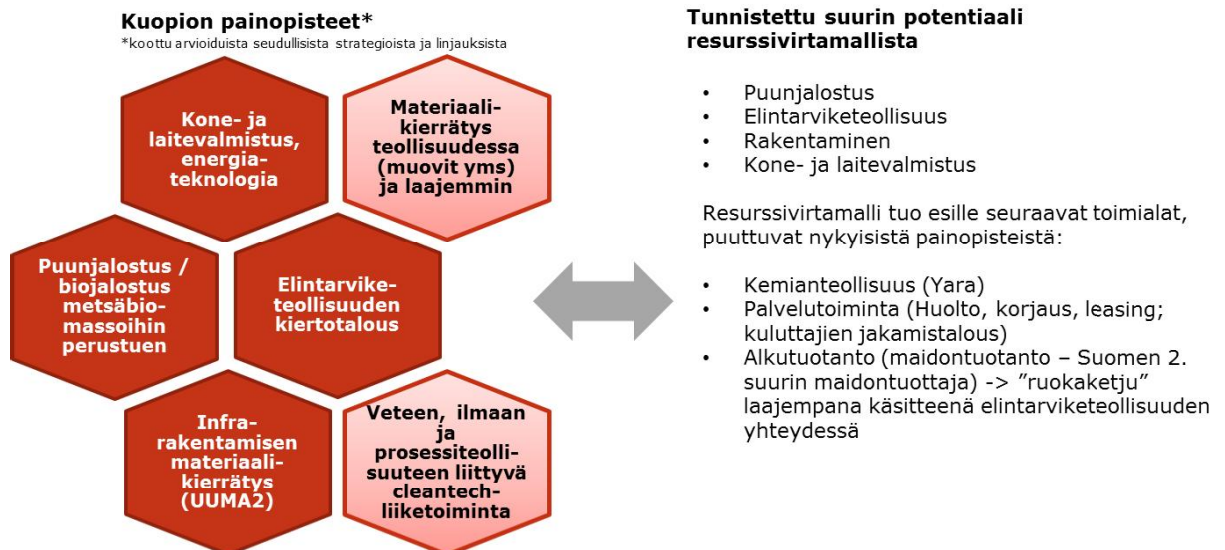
Kuopion painopisteet*
*koottu arvioiduista seudullisista strategioista ja linjauksista

Kone- ja laitevalmistus, energiateknologia

Materiaalikierrätys teollisuudessa (muovit yms) ja laajemmin

Puunjalostus / biojalostus metsäbiomassoihin perustuen

Elintarviketeollisuuden kiertotalous

Infrarakentamisen materiaalikierrätys (UUMA2)

Veteen, ilmaan ja prosessiteollisuuteen liittyvä cleantechliiketoiminta

Tunnistettu suurin potentiaali resurssivirtamallista

• Puunjalostus
• Elintarviketeollisuus
• Rakentaminen
• Kone- ja laitevalmistus

Resurssivirtamalli tuo esille seuraavat toimialat, puuttuvat nykyisistä painopisteistä:

• Kemianteollisuus (Yara)
• Palvelutoiminta (Huolto, korjaus, leasing; kuluttajien jakamistalous)
• Alkutuotanto (maidontuotanto – Suomen 2. suurin maidontuottaja) -> ”ruokaketju” laajempana käsitteenä elintarviketeollisuuden yhteydessä